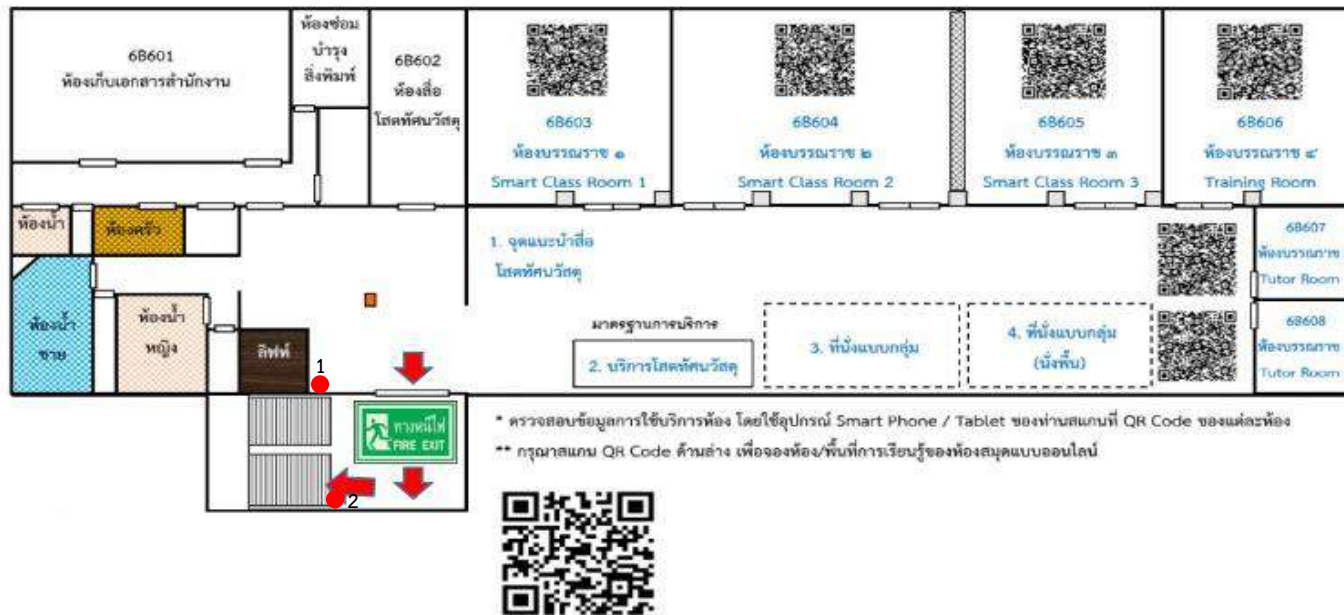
6B601
ห้องเก็บเอกสารสำนักงาน

ห้องซ่อมบำรุงสิ่งพิมพ์

6B602
ห้องสื่อโสตทัศนวัสดุ

6B603
ห้องบรรณราช ๑
Smart Class Room 1

6B604
ห้องบรรณราช ๒
Smart Class Room 2

6B605
ห้องบรรณราช ๓
Smart Class Room 3

6B606
ห้องบรรณราช ๔
Training Room

ห้องน้ำ

ห้องครัว

1. จุดแนะนำสื่อโสตทัศนวัสดุ

6B607
ห้องบรรณราช
Tutor Room

6B608
ห้องบรรณราช
Tutor Room

ห้องน้ำชาย

ห้องน้ำหญิง

ลิฟท์

มาตรฐานการบริการ

2. บริการโสตทัศนวัสดุ

3. ที่นั่งแบบกลุ่ม

4. ที่นั่งแบบกลุ่ม (นั่งพื้น)

1

ทางหนีไฟ
FIRE EXIT

2

* ตรวจสอบข้อมูลการใช้บริการห้อง โดยใช้อุปกรณ์ Smart Phone / Tablet ของท่านสแกนที่ QR Code ของแต่ละห้อง

** กรุณาสแกน QR Code ด้านล่าง เพื่อจองห้อง/พื้นที่การเรียนรู้ของห้องสมุดแบบออนไลน์